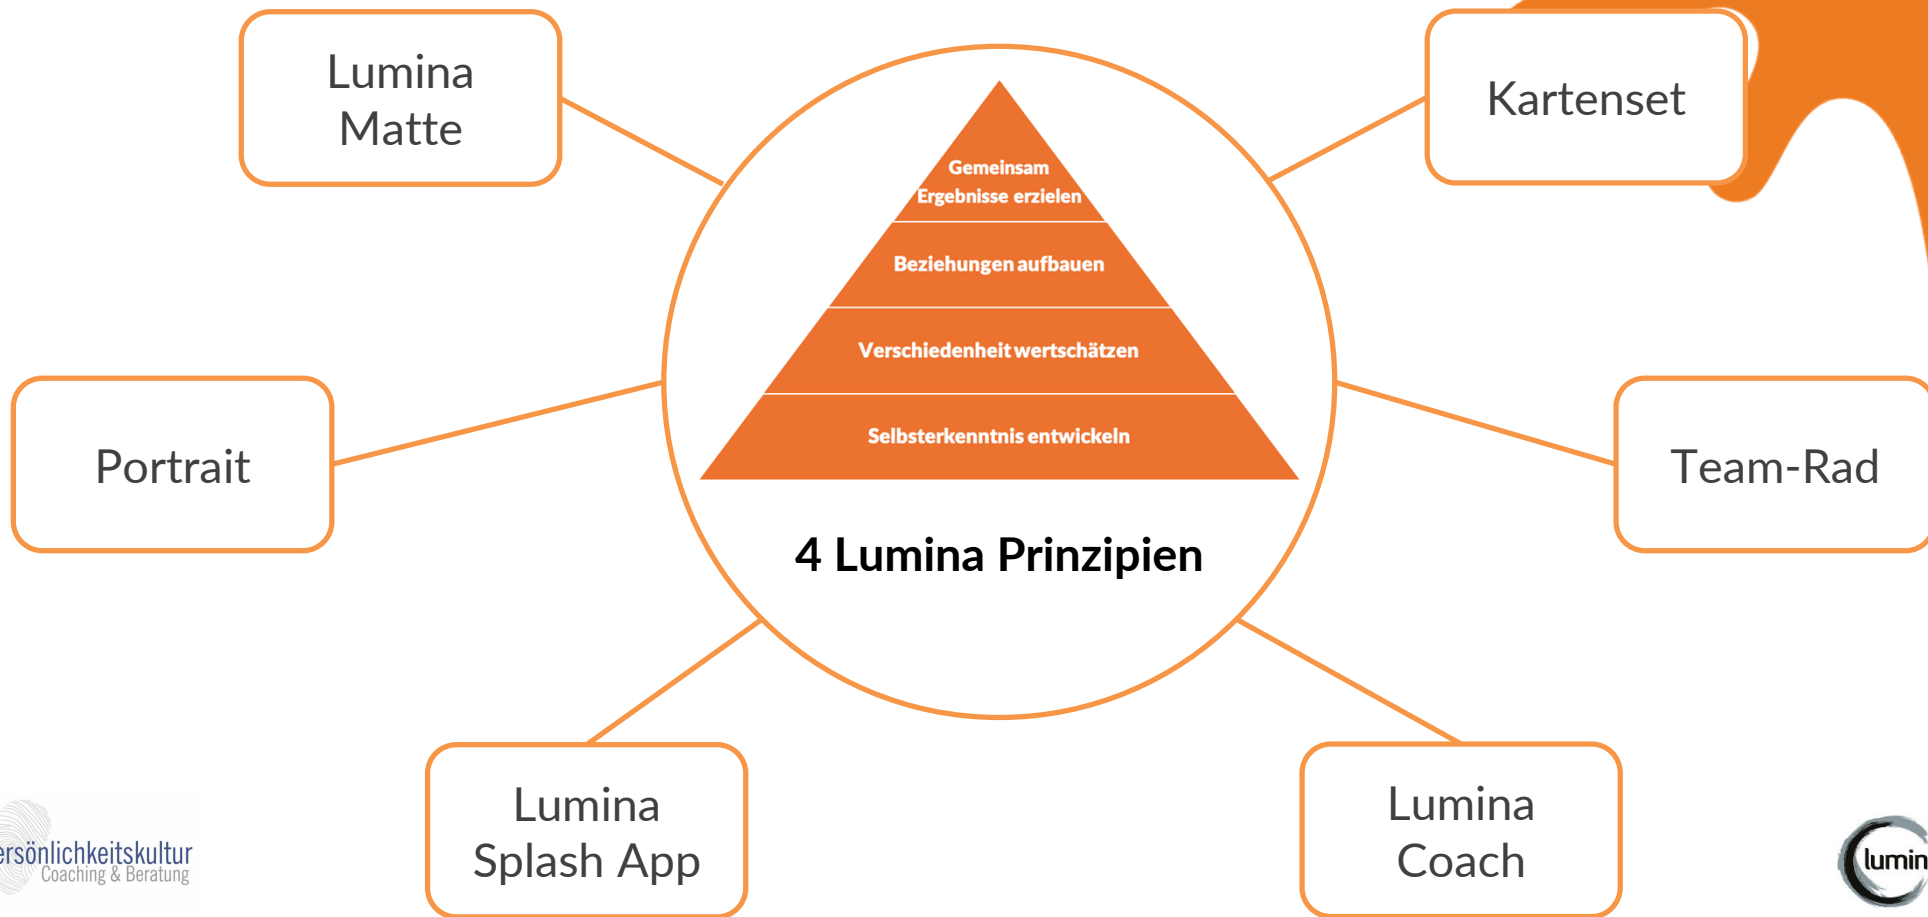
Lumina Matte

Kartenset

Gemeinsam Ergebnisse erzielen

Beziehungen aufbauen

Verschiedenheit wertschätzen

Selbsterkenntnis entwickeln

4 Lumina Prinzipien

Portrait

Team-Rad

Lumina Splash App

Lumina Coach

ersönlichkeitskultur
Coaching & Beratung

lumin